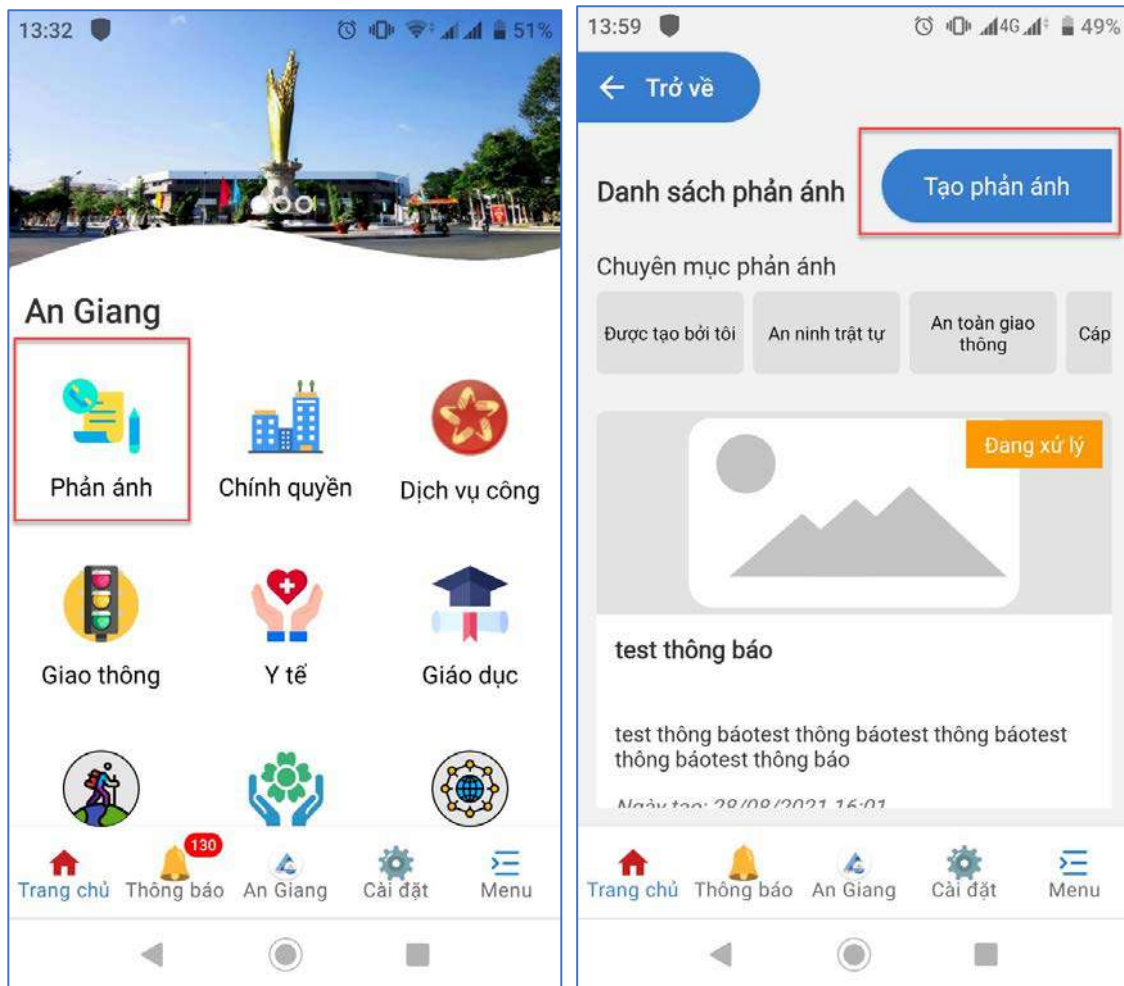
13:32 51%

An Giang

Phản ánh

Chính quyền

Dịch vụ công

Giao thông

Y tế

Giáo dục

Trang chủ 130 Thông báo An Giang Cài đặt Menu

13:59 4G 49%

Trở về

Danh sách phản ánh

Tạo phản ánh

Chuyên mục phản ánh

Được tạo bởi tôi

An ninh trật tự

An toàn giao thông

Cáp

Đang xử lý

test thông báo

test thông báotest thông báotest thông báotest thông báotest thông báo

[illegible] 28/08/2021 16:01

Trang chủ Thông báo An Giang Cài đặt Menu